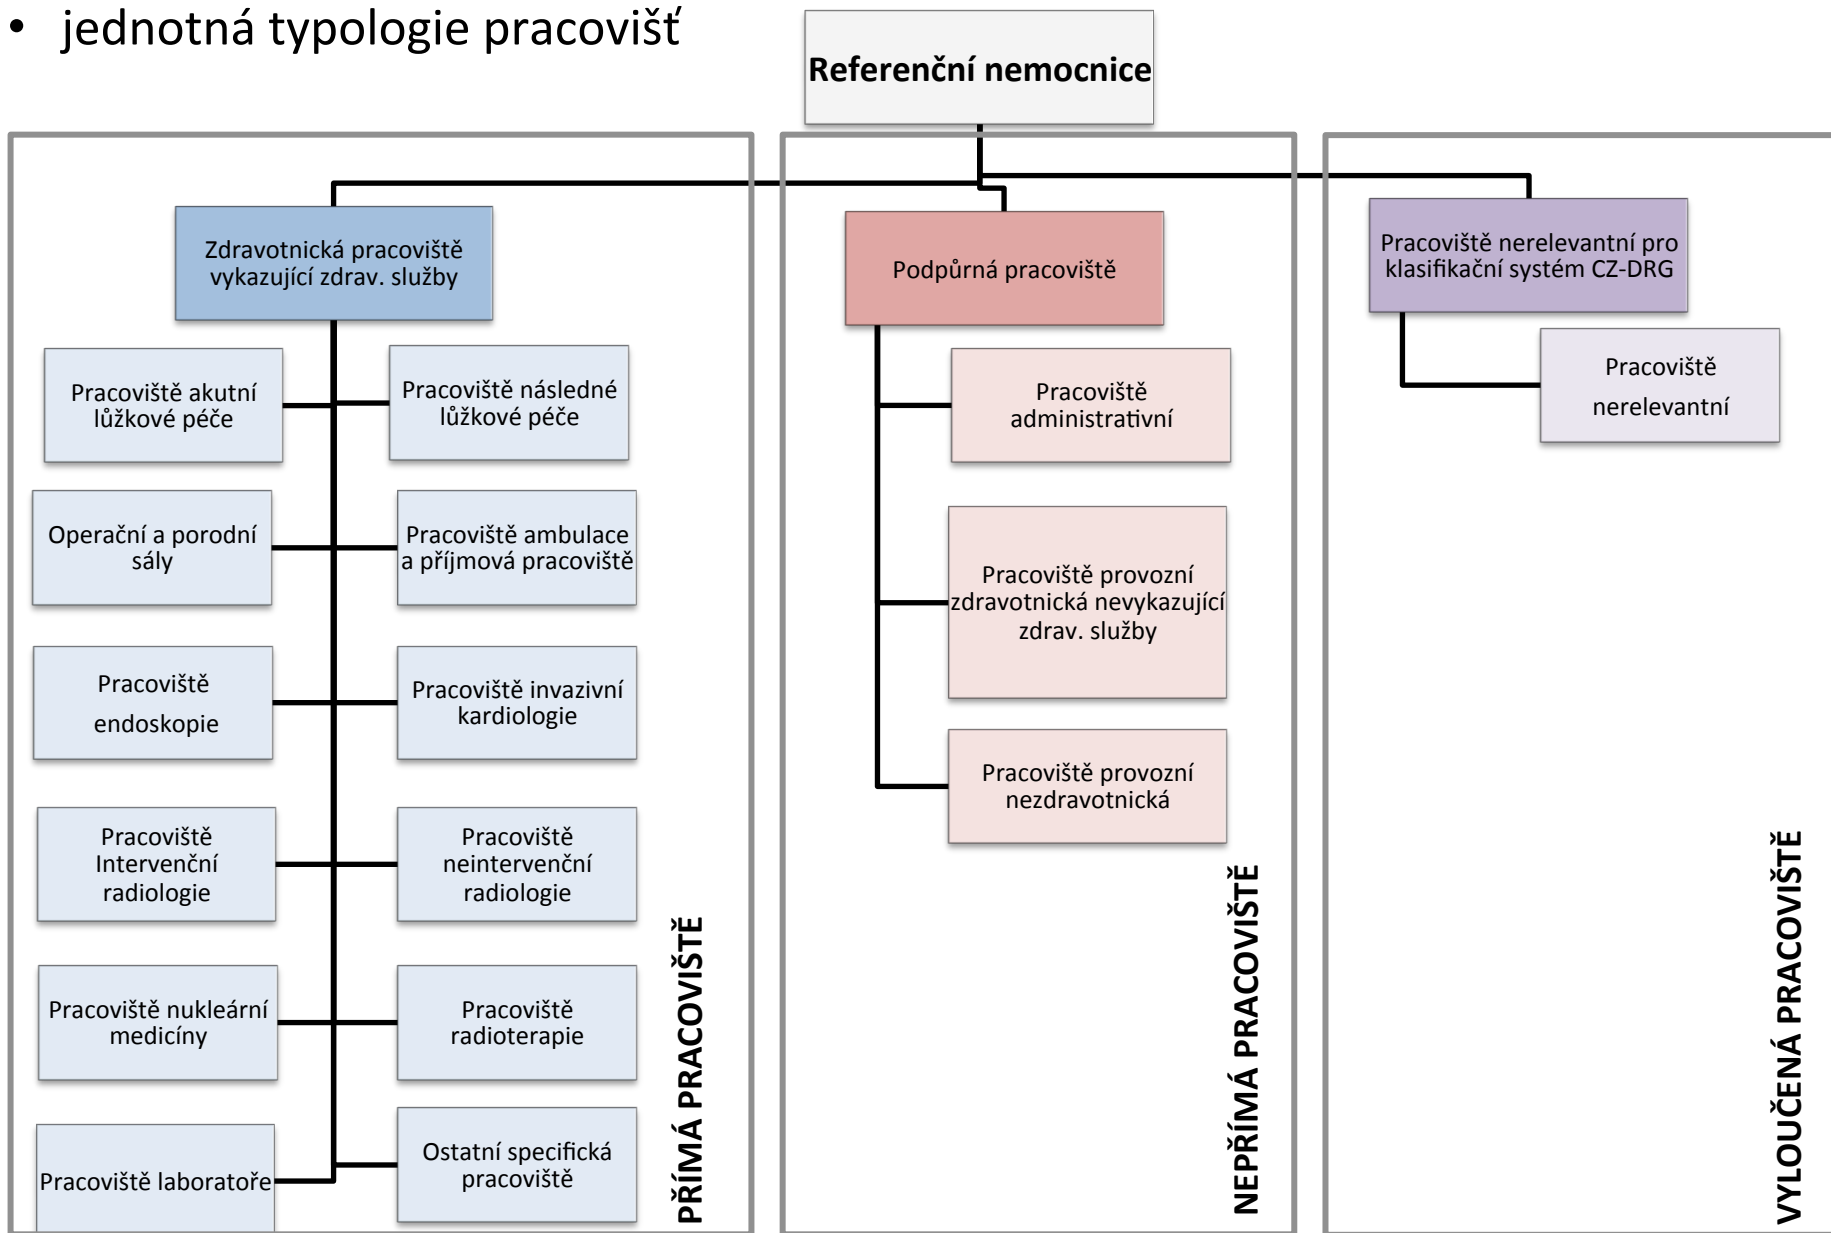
• jednotná typologie pracovišť

Referenční nemocnice

Zdravotnická pracoviště vykazující zdrav. služby

Pracoviště akutní lůžkové péče

Pracoviště následné lůžkové péče

Operační a porodní sály

Pracoviště ambulace a příjmová pracoviště

Pracoviště endoskopie

Pracoviště invazivní kardiologie

Pracoviště Intervenční radiologie

Pracoviště neintervenční radiologie

Pracoviště nukleární medicíny

Pracoviště radioterapie

Pracoviště laboratoře

Ostatní specifická pracoviště

PŘÍMÁ PRACOVIŠTĚ

Podpůrná pracoviště

Pracoviště administrativní

Pracoviště provozní zdravotnická nevykazující zdrav. služby

Pracoviště provozní nezdravotnická

NEPŘÍMÁ PRACOVIŠTĚ

Pracoviště nerelevantní pro klasifikační systém CZ-DRG

Pracoviště nerelevantní

VYLOUČENÁ PRACOVIŠTĚ